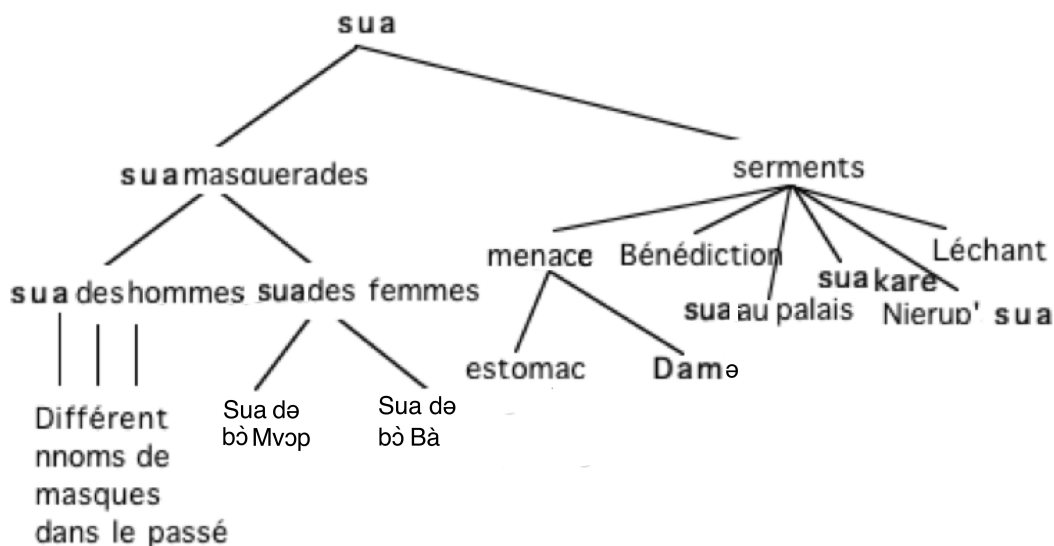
sua

sua masquerades

serments

sua des hommes

sua des femmes

menace

Bénédiction

sua au palais

sua kare

Nierup' sua

Léchant

Différent nnoms de masques dans le passé

Sua də bɔ̀ Mvɔp

Sua də bɔ̀ Bà

estomac

Damə